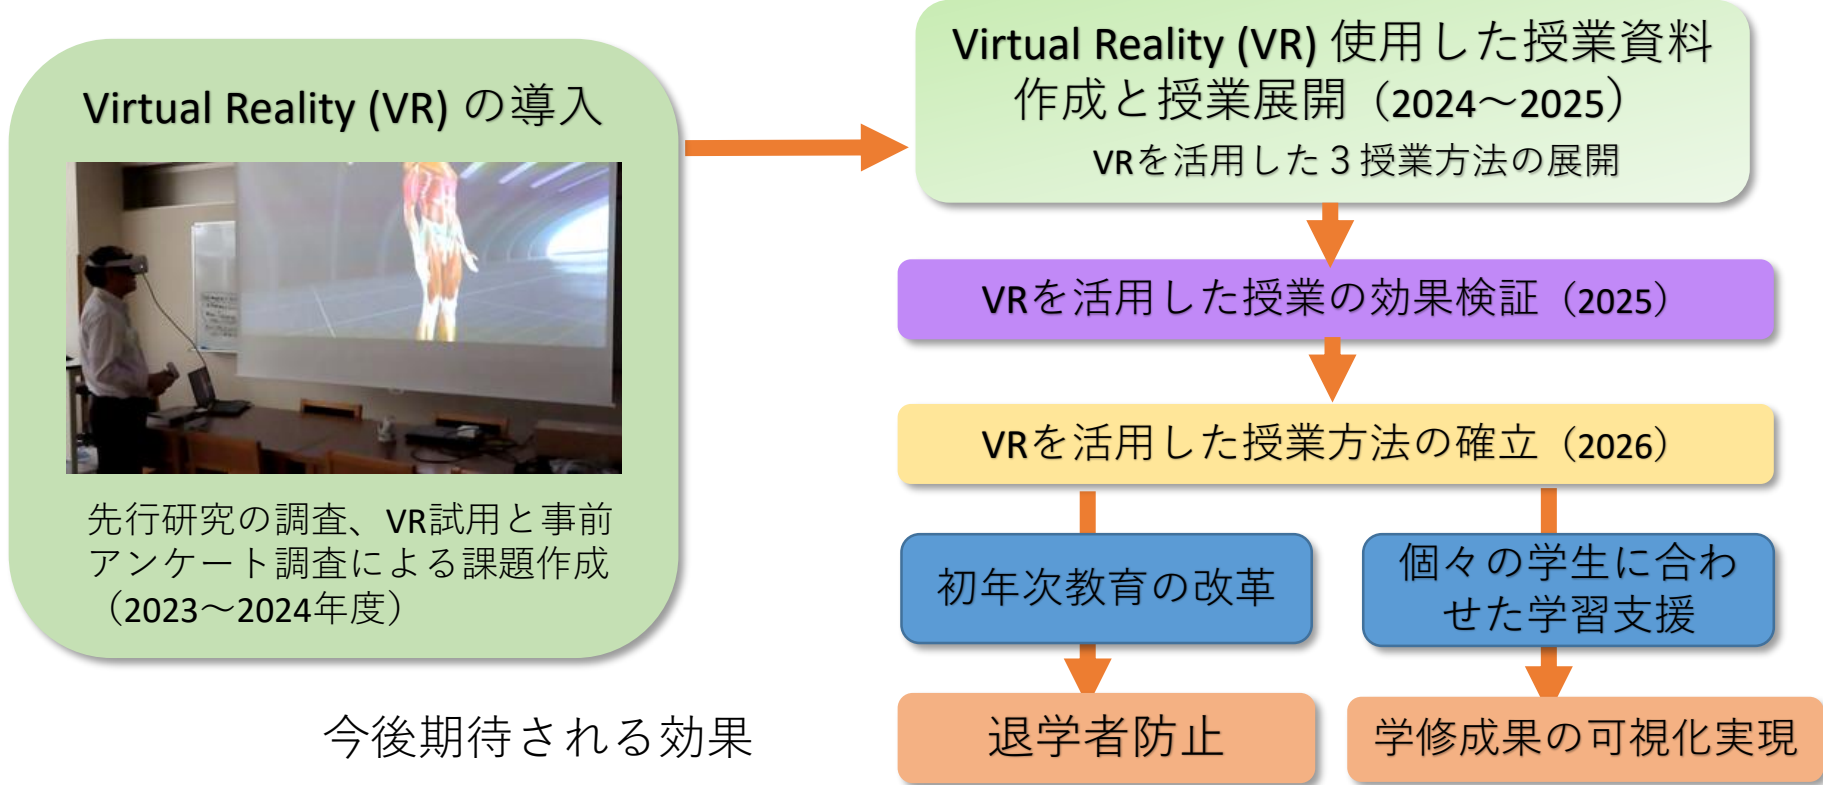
Virtual Reality (VR) の導入

先行研究の調査、VR試用と事前アンケート調査による課題作成（2023～2024年度）

Virtual Reality (VR) 使用した授業資料作成と授業展開（2024～2025）
VRを活用した３授業方法の展開

VRを活用した授業の効果検証（2025）

VRを活用した授業方法の確立（2026）

初年次教育の改革

個々の学生に合わせた学習支援

今後期待される効果

退学者防止

学修成果の可視化実現